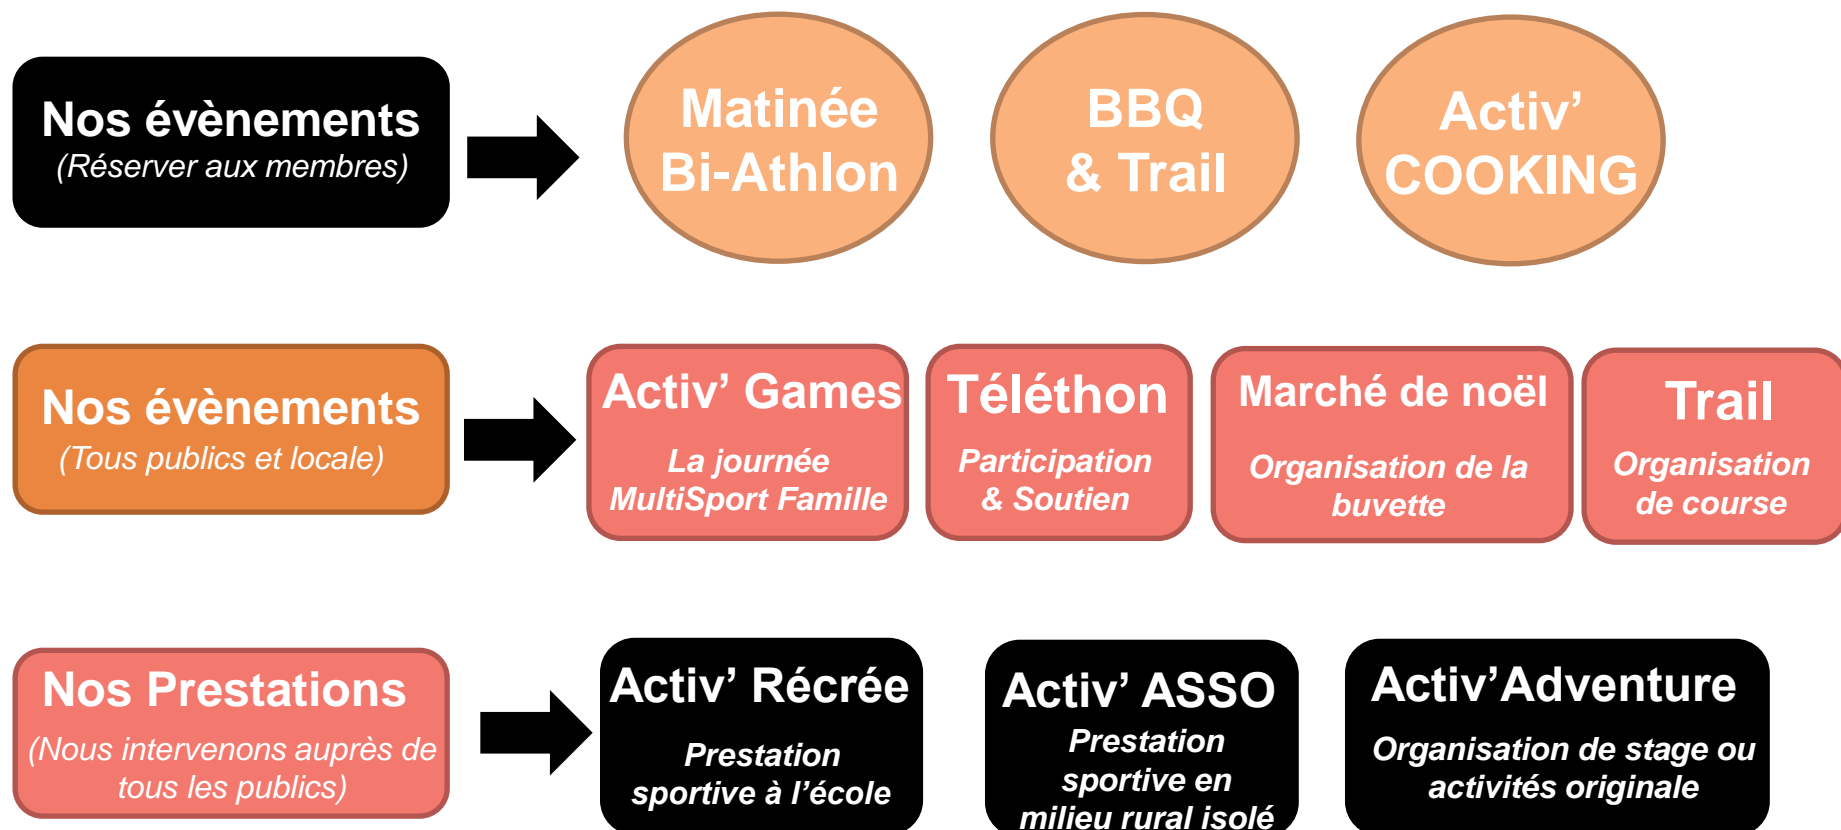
Nos évènements
(Réserver aux membres)

Matinée Bi-Athlon

BBQ & Trail

Activ' COOKING

Nos évènements
(Tous publics et locale)

Activ' Games
La journée MultiSport Famille

Téléthon
Participation & Soutien

Marché de noël
Organisation de la buvette

Trail
Organisation de course

Nos Prestations
(Nous intervenons auprès de tous les publics)

Activ' Récrée
Prestation sportive à l'école

Activ' ASSO
Prestation sportive en milieu rural isolé

Activ'Adventure
Organisation de stage ou activités originale